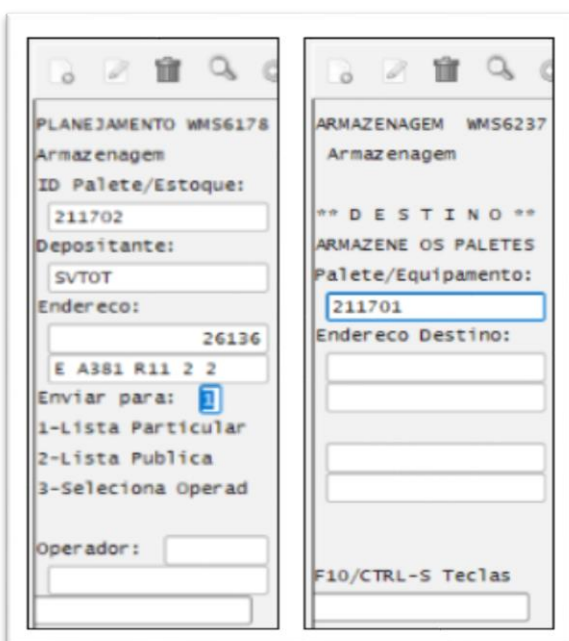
PLANEJAMENTO WMS6178
Armazenagem
ID Palete/Estoque:
211702
Depositante:
SVTOT
Endereco:
26136
E A381 R11 2 2
Enviar para: 1
1-Lista Particular
2-Lista Publica
3-Seleciona Operad
Operador:

ARMAZENAGEM WMS6237
Armazenagem
** D E S T I N O **
ARMAZENE OS PALETES
Palete/Equipamento:
211701
Endereco Destino:
F10/CTRL-S Teclas